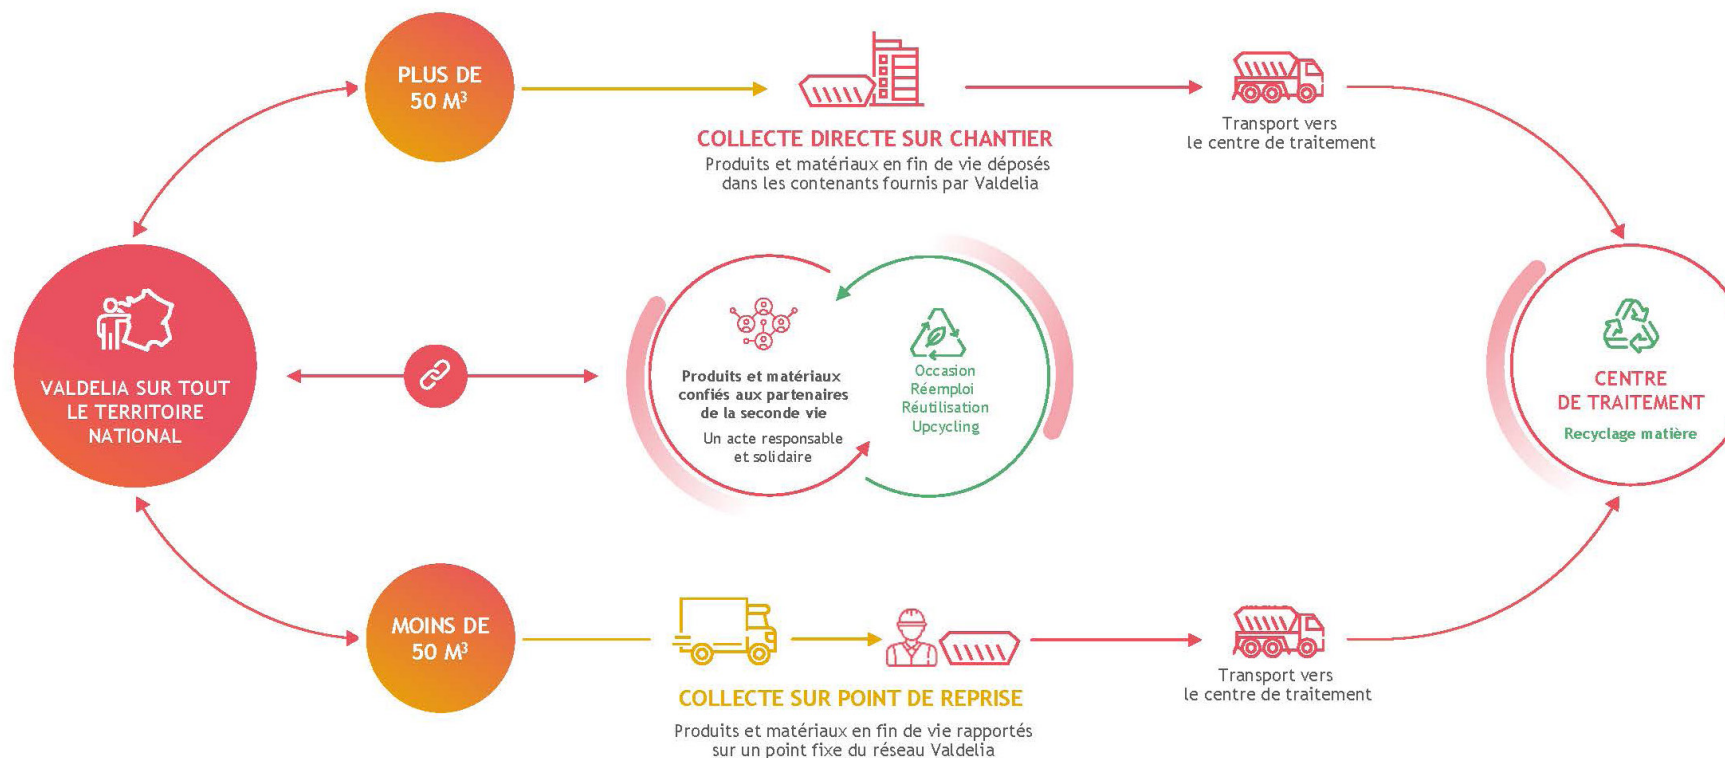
PLUS DE 50 M$^3$

COLLECTE DIRECTE SUR CHANTIER

Produits et matériaux en fin de vie déposés dans les contenants fournis par Valdelia

Transport vers le centre de traitement

VALDELIA SUR TOUT LE TERRITOIRE NATIONAL

Produits et matériaux confiés aux partenaires de la seconde vie

Un acte responsable et solidaire

Occasion
Réemploi
Réutilisation
Upcycling

CENTRE DE TRAITEMENT

Recyclage matière

MOINS DE 50 M$^3$

COLLECTE SUR POINT DE REPRISE

Produits et matériaux en fin de vie rapportés sur un point fixe du réseau Valdelia

Transport vers le centre de traitement